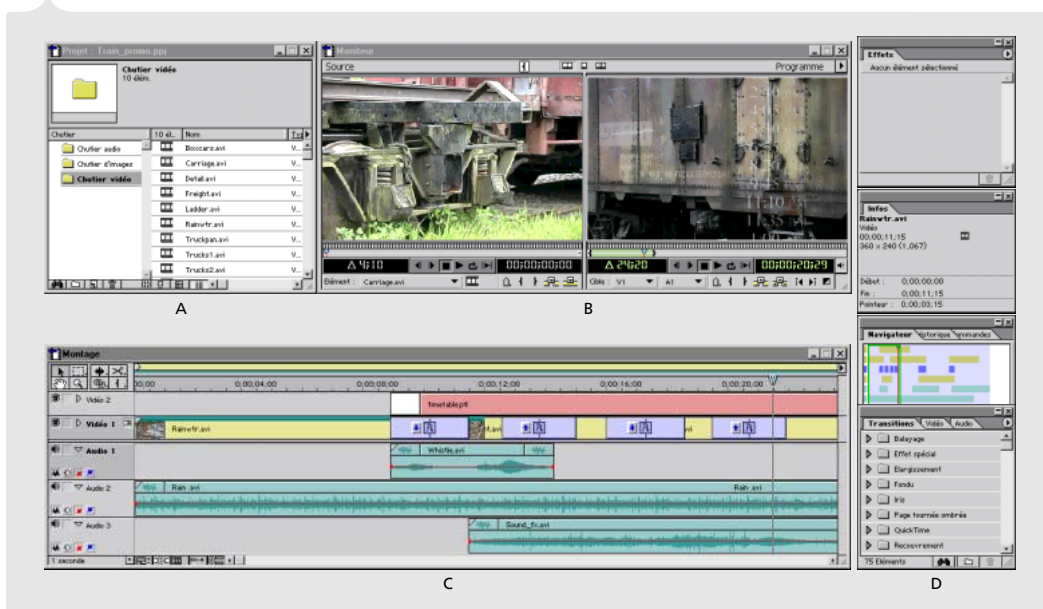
Projet : Train_promo.ppj

Chutier vidéo
10 élém.

| Chutier | 10 él... | Nom | Typ |
|---|---|---|---|
| Chutier audio | | Boxcars.avi | V... |
| Chutier d'images | | Carriage.avi | V... |
| Chutier vidéo | | Detail.avi | V... |
| | | Freight.avi | V... |
| | | Ladder.avi | V... |
| | | Rainwtr.avi | V... |
| | | Truckpan.avi | V... |
| | | Trucks1.avi | V... |
| | | Trucks2.avi | V... |

A

Moniteur
Source
Programme
Δ 4;10
00;00;00;00
Δ 24;20
00;00;20;29
Elément : Carriage.avi
Cible : V1 A1

B

Effets
Aucun élément sélectionné

Infos
Rainwtr.avi
Vidéo
00;00;11;15
360 x 240 (1,067)
Début : 0;00;00;00
Fin : 0;00;11;15
Pointeur : 0;00;03;15

Navigateur Historique Commandes

Montage
;00;00 0;00;04;00 0;00;08;00 0;00;12;00 0;00;16;00 0;00;20;00
Vidéo 2
timetable.ptl
Vidéo 1
Rainwtr.avi
Audio 1
Whistle.avi
Audio 2
Rain.avi
Rain.avi
Audio 3
Sound_fx.avi
1 seconde

C

Transitions Vidéo Audio
Balayage
Effet spécial
Elargissement
Fondu
Iris
Page tournée ombrée
QuickTime
Recouvrement
75 Eléments

D